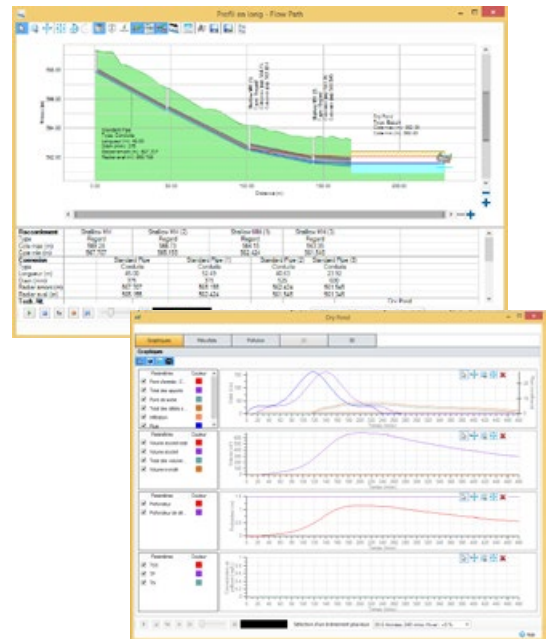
Profil en long - Flow Path

Dry Pond

Distance (m)

Raccordement
Type
Cote max (m)
Cote min (m)
Conduite
Type
Longueur (m)
Diam (mm)
Radier amont (m)
Radier aval (m)

StraBox MH
Regard
587.707

StraBox MH (2)
Regard
585.188

StraBox MH (3)
Regard
582.424

StraBox MH (3)
Regard
581.548

Standard Pipe
Conduite
587.707
585.188

Standard Pipe (2)
Conduite
585.188
582.424

Standard Pipe (2)
Conduite
582.424
581.548

Standard Pipe (3)
Conduite
581.548
581.548

Dry Pond

Dry Pond

Graphiques
Résultats
Rapports

Graphique

Paramètres
Couleur
Débit
Volume
Volume écoulé
Infiltration
Pluie

Paramètres
Couleur

Paramètres
Couleur

Paramètres
Couleur

Temps (min)
Temps (min)
Temps (min)
Temps (min)

Aide